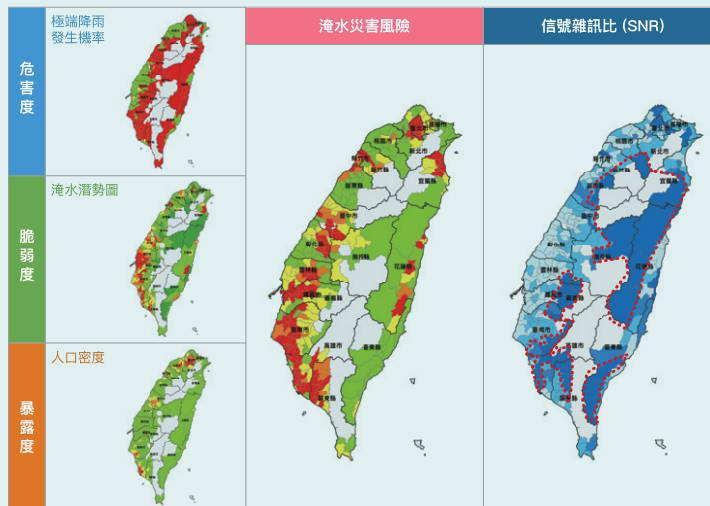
危害度

極端降雨發生機率

脆弱度

淹水潛勢圖

暴露度

人口密度

淹水災害風險

基隆市
臺北市
新北市
桃園市
新竹市
新竹縣
宜蘭縣
苗栗縣
臺中市
彰化縣
南投縣
花蓮縣
雲林縣
嘉義縣
臺南市
高雄市
臺東縣
屏東縣

信號雜訊比 (SNR)

臺北市
新北市
新竹市
宜蘭縣
花蓮縣
雲林縣
嘉義縣
臺南市
高雄市
臺東縣
屏東縣